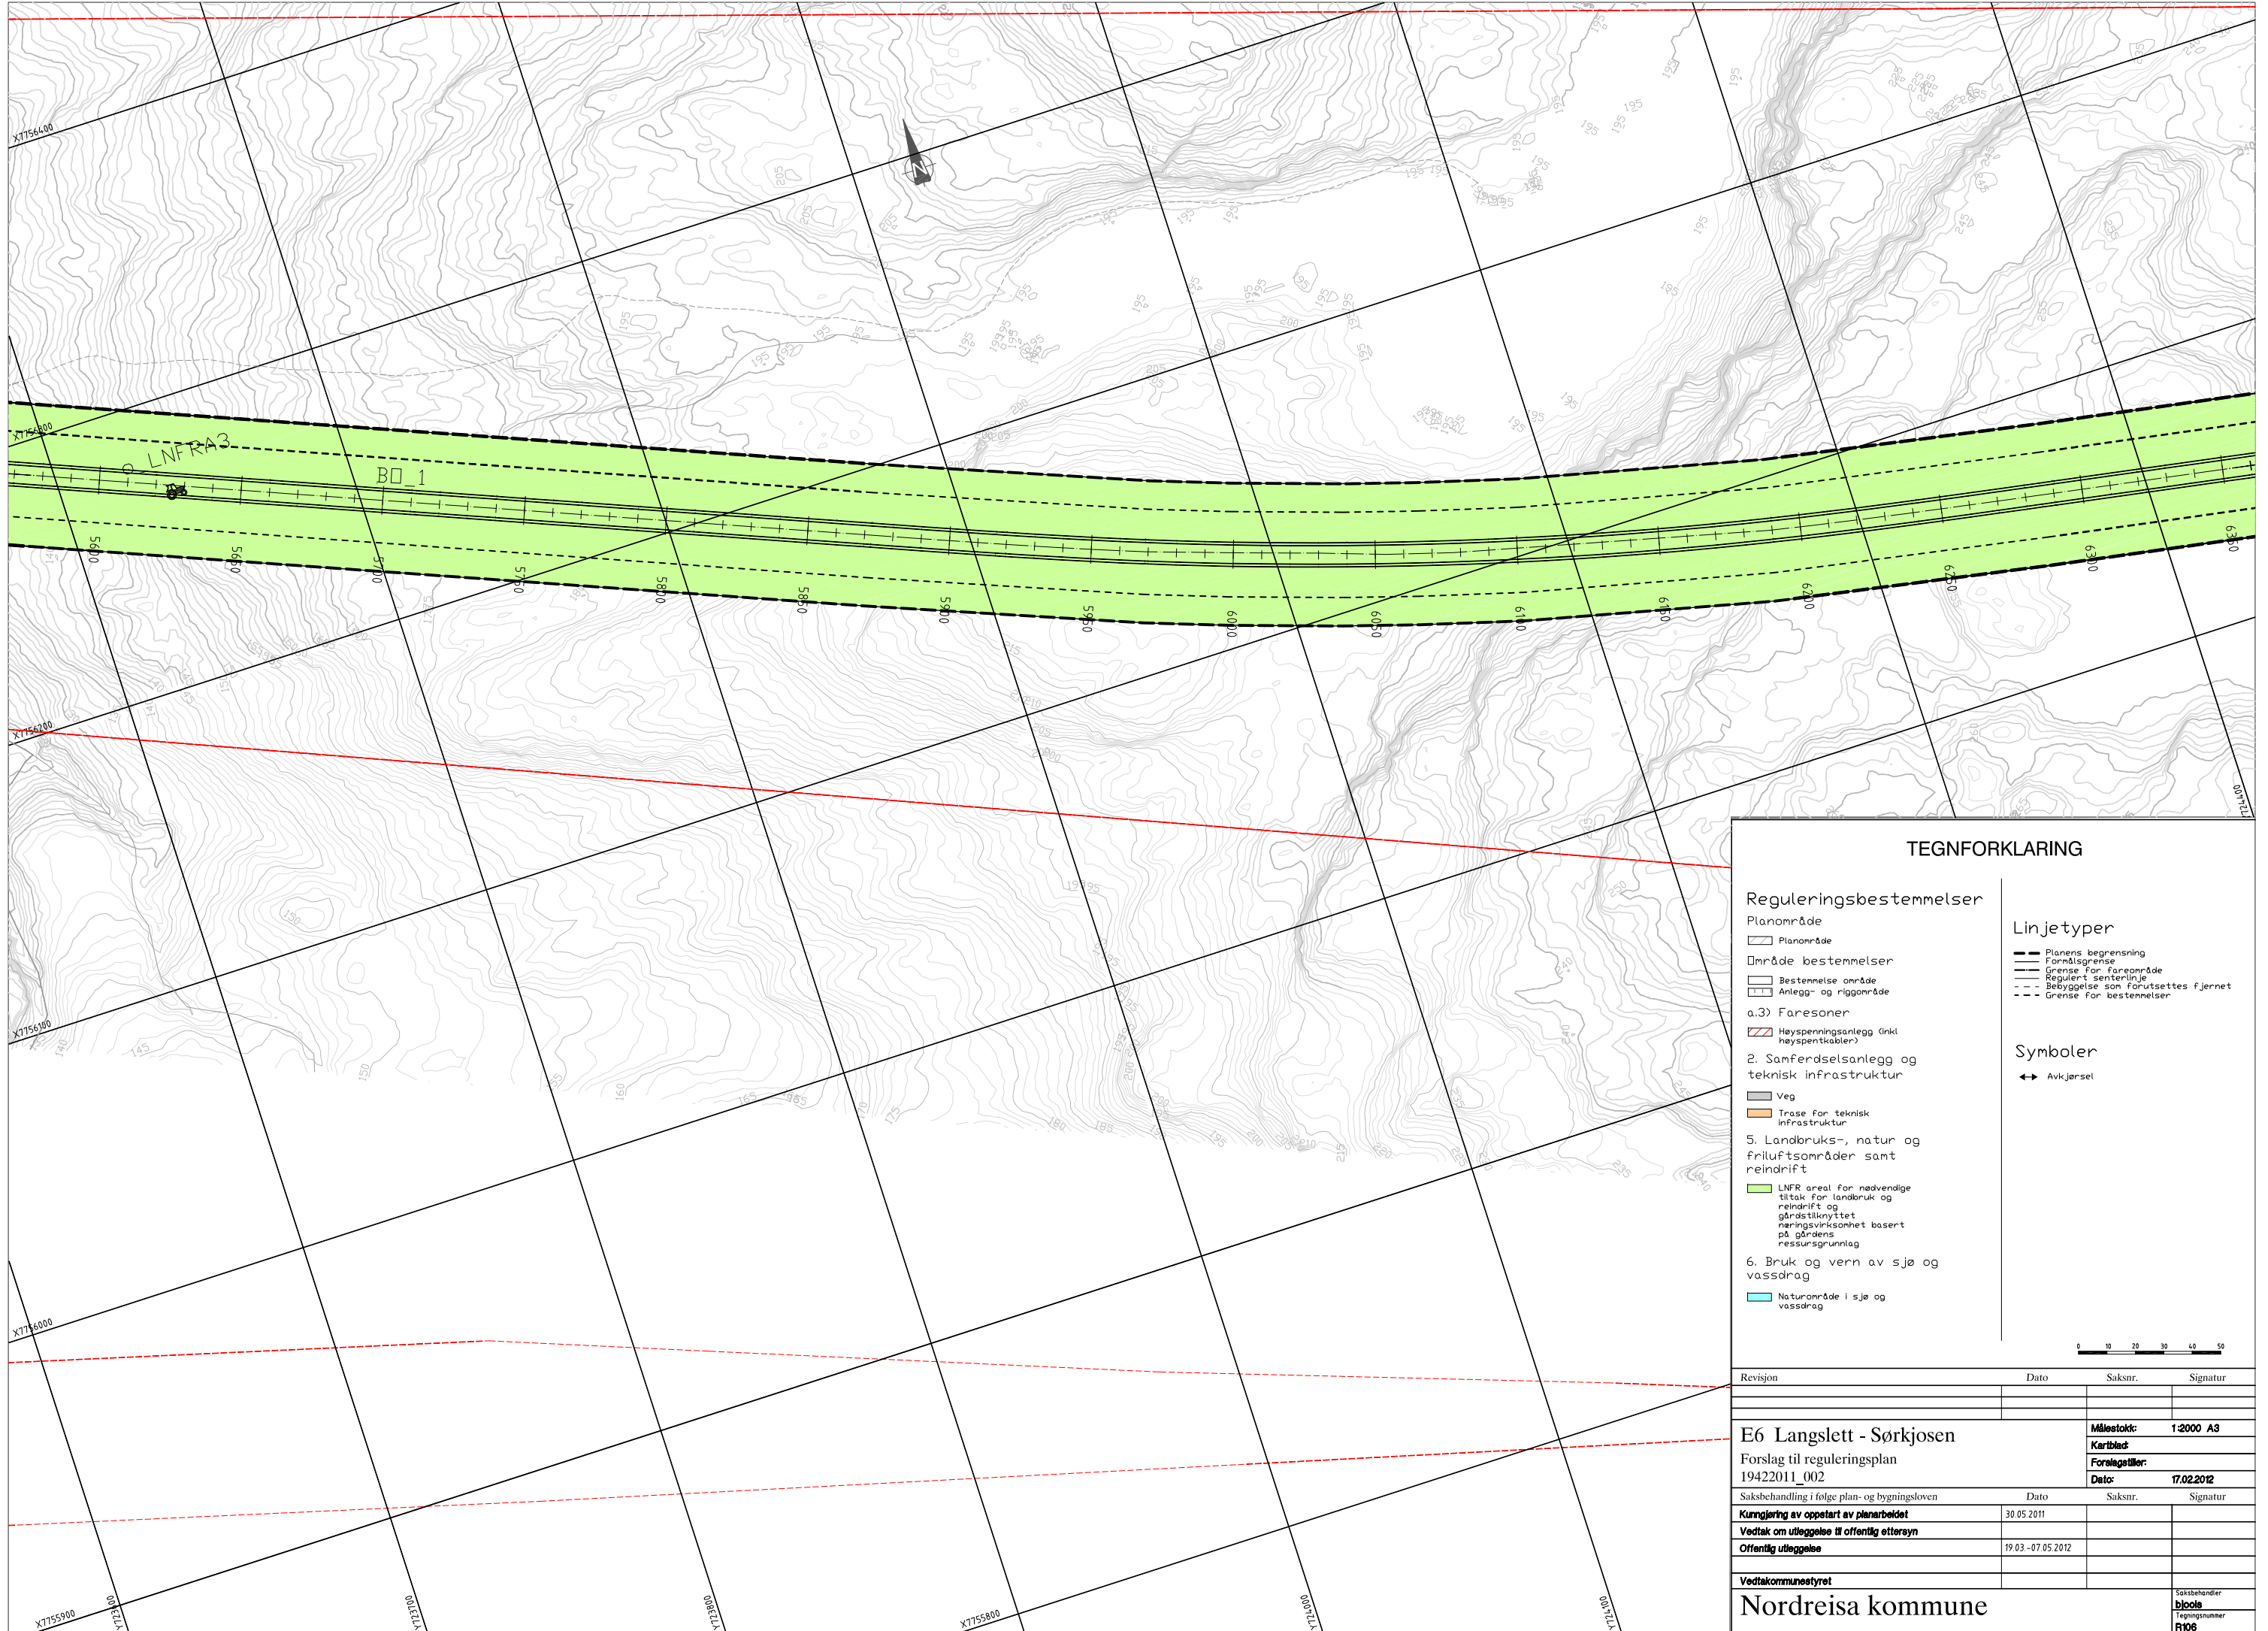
X7756400

X7756300

X7756200

X7756100

X7756000

X7755900

X7755800

Y723400

Y723600

Y723800

Y724000

Y724200

Y724400

o_LNFRA3

BO_1

5650

5695

5700

5750

5800

5850

5900

5950

6000

6050

6100

6150

6200

6250

6300

6350

N

TEGNFORKLARING

Reguleringsbestemmelser

Planområde

Planområde

Område bestemmelser

Bestemmelse område

Anlegg- og riggområde

a.3) Faresoner

Høyspenningsanlegg (inkl høyspentkabler)

2. Samferdselsanlegg og teknisk infrastruktur

Veg

Trase for teknisk infrastruktur

5. Landbruks-, natur og friluftsområder samt reindrift

LNFR areal for nødvendige tiltak for landbruk og reindrift og gårdstilknyttet næringsvirksomhet basert på gårdens ressursgrunnlag

6. Bruk og vern av sjø og vassdrag

Naturområde i sjø og vassdrag

Linjetyper

Planens begrensning

Formålsgrense

Grense for fareområde

Regulert senterlinje

Bebyggelse som forutsettes fjernet

Grense for bestemmelser

Symboler

Avkjørsel

0 10 20 30 40 50

| Revisjon | Dato | Saksnr. | Signatur |
|---|---|---|---|

E6 Langslett - Sørkjosen

Forslag til reguleringsplan

19422011_002

Målestokk: 1:2000 A3

Kartblad:

Forslagstiller:

Dato: 17.02.2012

| Saksbehandling i følge plan- og bygningsloven | Dato | Saksnr. | Signatur |
|---|---|---|---|
| Kunngjøring av oppstart av planarbeidet | 30.05.2011 | | |
| Vedtak om utleggelse til offentlig ettersyn | | | |
| Offentlig utleggelse | 19.03 -07.05.2012 | | |
| Vedtakkommunestyret | | | |

Nordreisa kommune

Saksbehandler
bjools

Tegningsnummer
R106